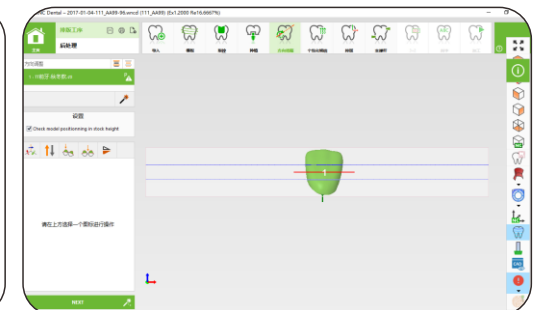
C Dental – 2017-01-04-111_AA89-96.emcd (111_AA89) (0x1.2000 fix16.6667%)

主页

铣削工件

后处理

导入

模组

毛坯

种植

自动放置

个别合并模块

连接

去除杆

方向调整

1.0 铣牙 标准类.ol

设置

Check model positioning in stock height

请在上方选择一个图标进行操作

NEXT

1